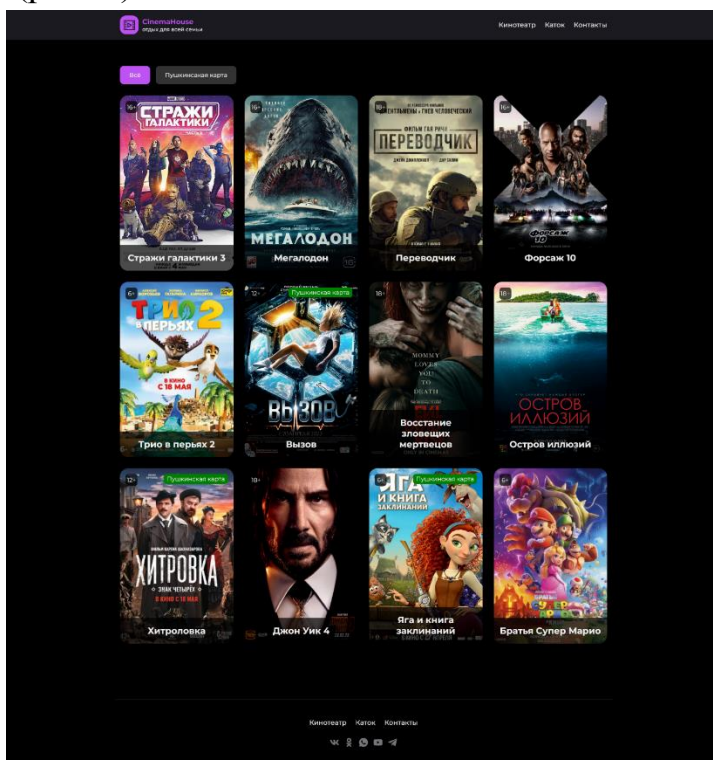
CinemaHouse
отдых для всей семьи

Кинотеатр Каток Контакты

Все Пушкинская карта

16+ СТРАЖИ ГАЛАКТИКИ
Стражи галактики 3

16+ МЕГАЛОДОН
Мегалодон

18+ ПЕРЕВОДЧИК
Переводчик

16+ ФОРСАЖ 10
Форсаж 10

6+ ТРИО В ПЕРЬЯХ 2
В КИНО С 18 МАЯ
Трио в перьях 2

12+ Пушкинская карта
ВЫЗОВ
Вызов

18+
Восстание зловещих мертвецов

16+ ОСТРОВ ИЛЛЮЗИЙ
Остров иллюзий

12+ Пушкинская карта
ХИТРОВКА
ЗНАК ЧЕТЫРЕХ
В КИНО С 18 МАЯ
Хитроловка

18+
Джон Уик 4

6+ Пушкинская карта
ЯГА И КНИГА ЗАКЛИНАНИЙ
Яга и книга заклинаний

6+
Братья Супер Марио

Кинотеатр Каток Контакты